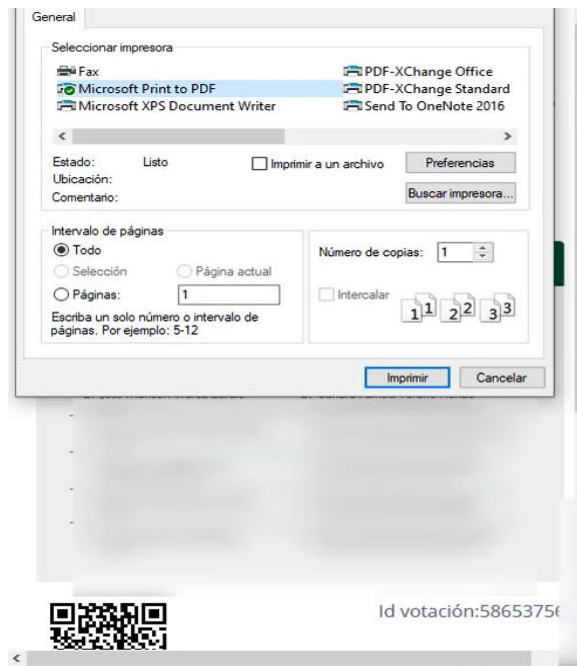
General

Seleccionar impresora

Fax
Microsoft Print to PDF
Microsoft XPS Document Writer

PDF-XChange Office
PDF-XChange Standard
Send To OneNote 2016

Estado: Listo
Ubicación:
Comentario:

Imprimir a un archivo

Preferencias

Buscar impresora...

Intervalo de páginas
Todo
Selección
Página actual
Páginas: 1
Escriba un solo número o intervalo de páginas. Por ejemplo: 5-12

Número de copias: 1

Intercalar

1 1 2 2 3 3

Imprimir
Cancelar

Id votación:5865375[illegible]